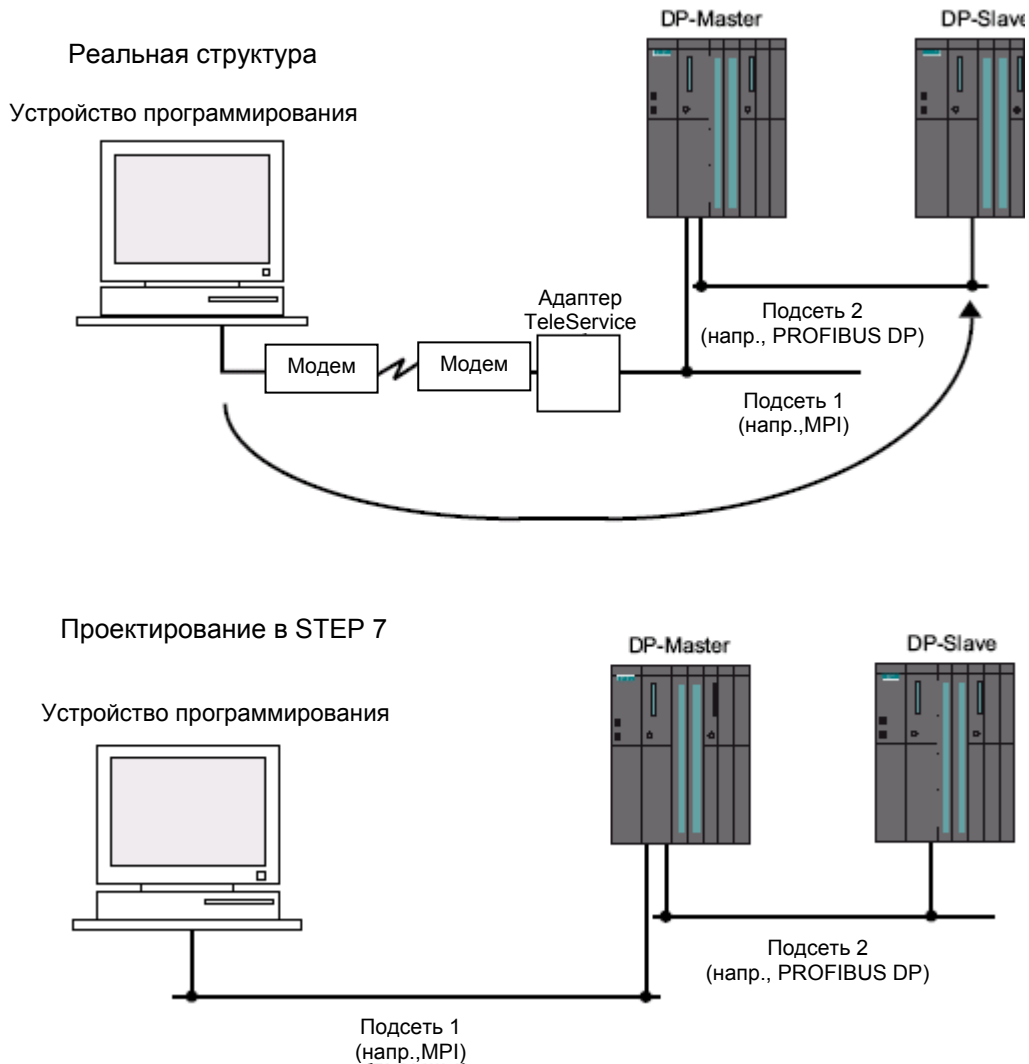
Реальная структура

DP-Master

DP-Slave

Устройство программирования

Адаптер TeleService

Подсеть 2 (напр., PROFIBUS DP)

Модем

Модем

Подсеть 1 (напр.,MPI)

Проектирование в STEP 7

DP-Master

DP-Slave

Устройство программирования

Подсеть 2 (напр., PROFIBUS DP)

Подсеть 1 (напр.,MPI)